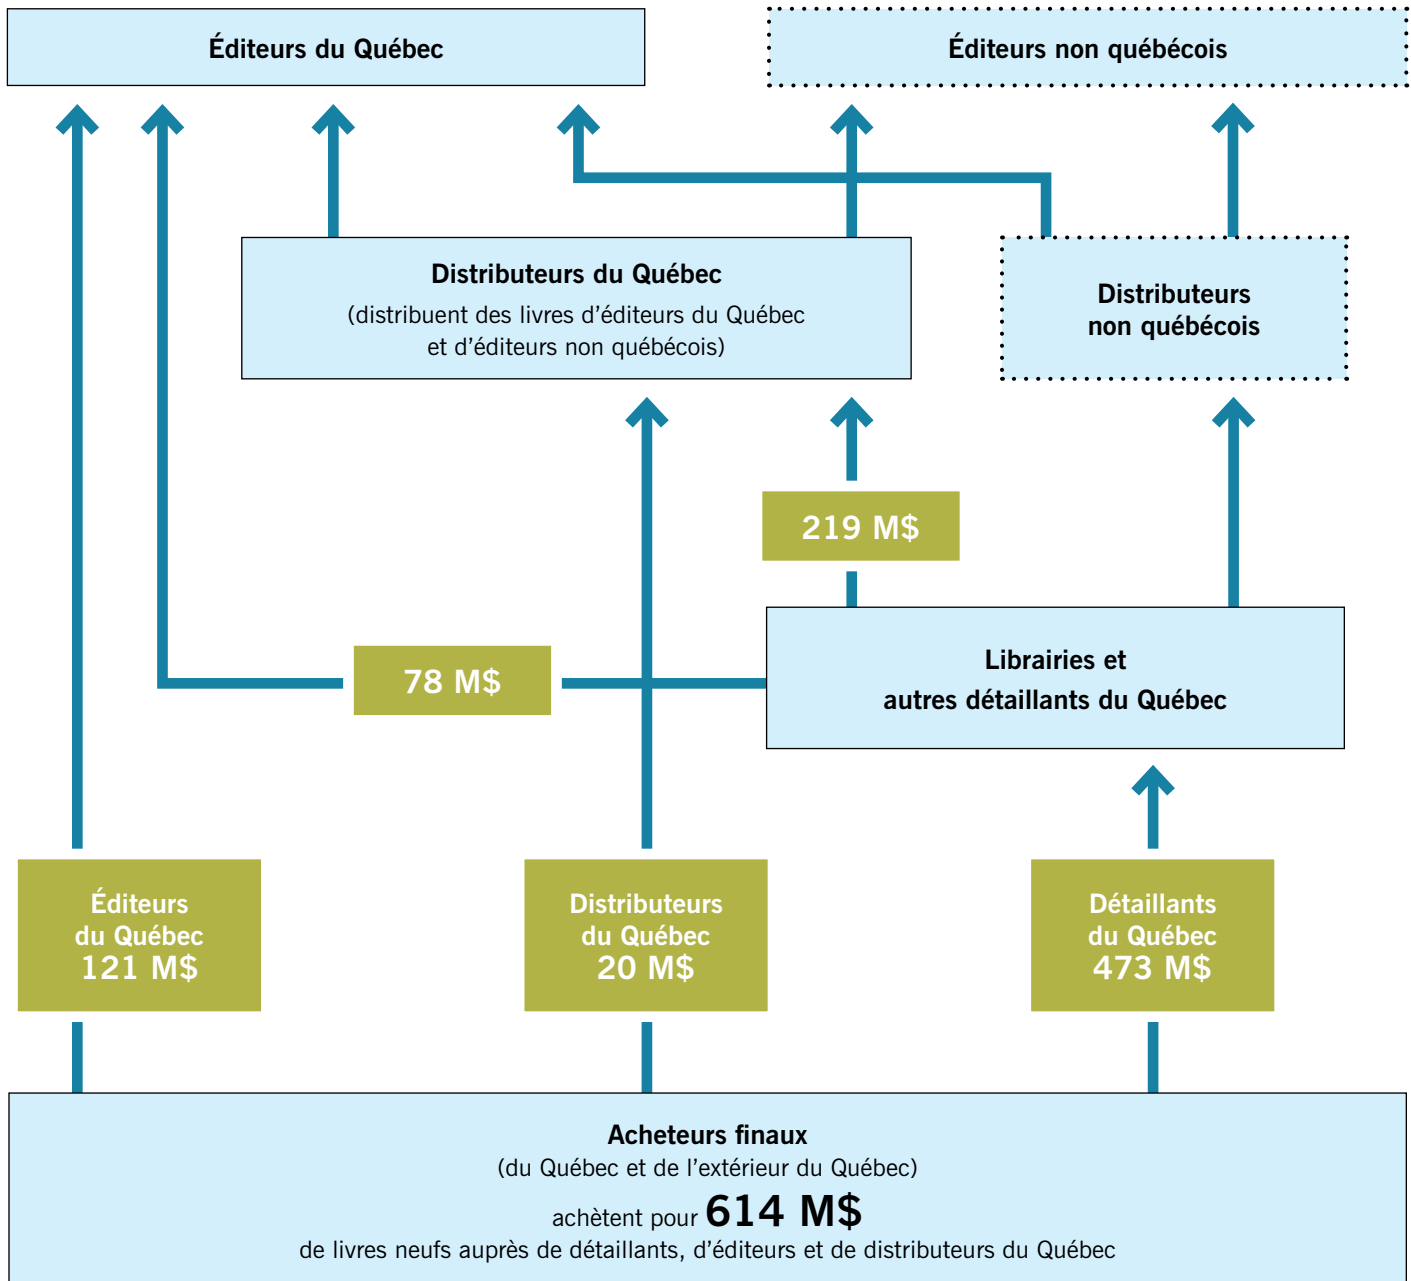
Éditeurs du Québec

Éditeurs non québécois

Distributeurs du Québec
(distribuent des livres d'éditeurs du Québec et d'éditeurs non québécois)

Distributeurs non québécois

219 M$

78 M$

Librairies et autres détaillants du Québec

Éditeurs du Québec 121 M$

Distributeurs du Québec 20 M$

Détaillants du Québec 473 M$

Acheteurs finaux
(du Québec et de l'extérieur du Québec)
achètent pour 614 M$
de livres neufs auprès de détaillants, d'éditeurs et de distributeurs du Québec